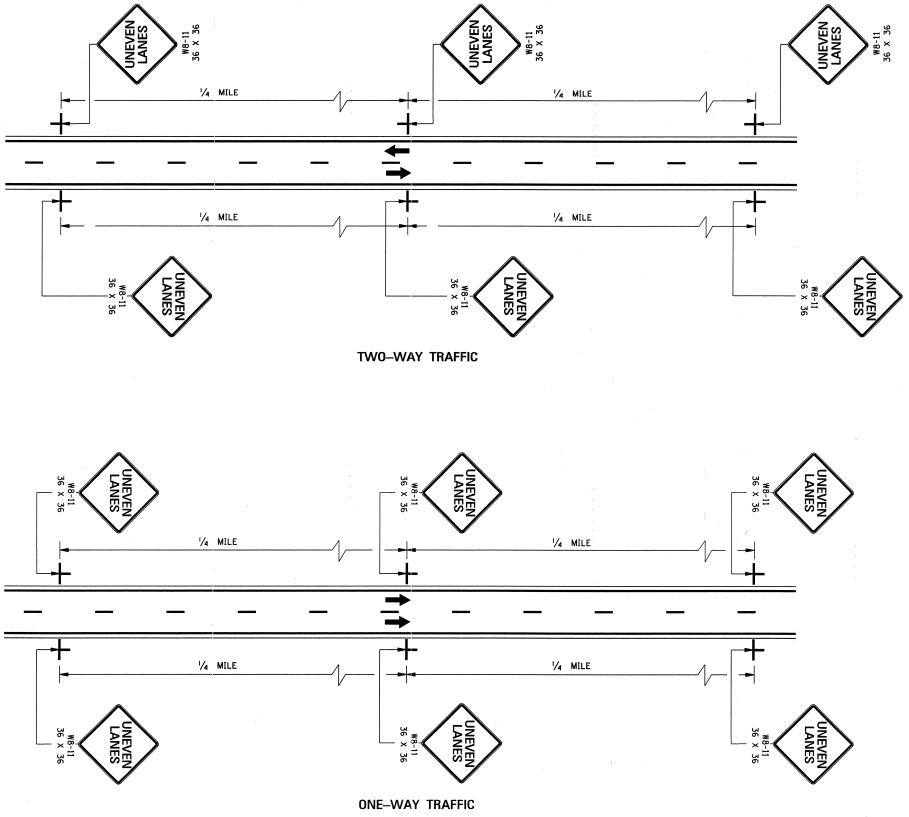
UNEVEN LANES
W8-11
36 X 36

UNEVEN LANES
W8-11
36 X 36

UNEVEN LANES
W8-11
36 X 36

$\frac{1}{4}$ MILE

$\frac{1}{4}$ MILE

$\frac{1}{4}$ MILE

$\frac{1}{4}$ MILE

W8-11
36 X 36
UNEVEN LANES

W8-11
36 X 36
UNEVEN LANES

W8-11
36 X 36
UNEVEN LANES

TWO-WAY TRAFFIC

W8-11
36 X 36
UNEVEN LANES

W8-11
36 X 36
UNEVEN LANES

W8-11
36 X 36
UNEVEN LANES

$\frac{1}{4}$ MILE

$\frac{1}{4}$ MILE

$\frac{1}{4}$ MILE

$\frac{1}{4}$ MILE

W8-11
36 X 36
UNEVEN LANES

W8-11
36 X 36
UNEVEN LANES

W8-11
36 X 36
UNEVEN LANES

ONE-WAY TRAFFIC